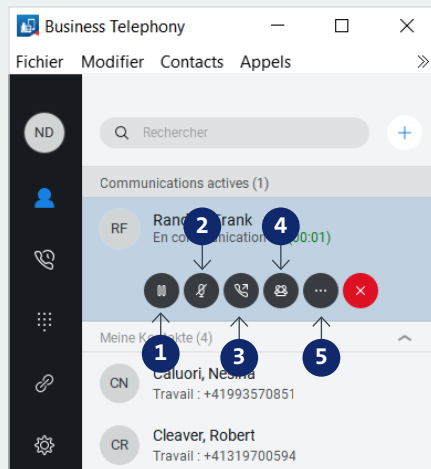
Business Telephony
Fichier Modifier Contacts Appels »

ND

Rechercher

+

Communications actives (1)

RF Rand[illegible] Frank
En co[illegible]ication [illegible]00:01)

2 4

1 3 5

Meine K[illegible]akte (4)

CN Caluori, Ne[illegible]a
Travail : +41993570851

CR Cleaver, Robert
Travail : +41319700594